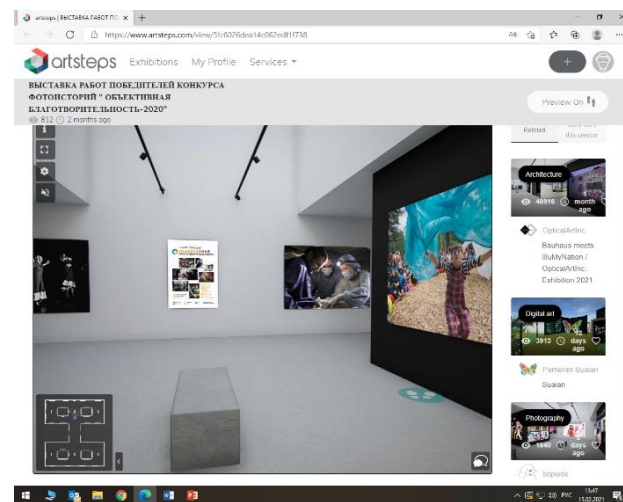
artsteps | ВЫСТАВКА РАБОТ ПО ×

https://www.artsteps.com/view/5fc6026dea14c062ed81f738

artsteps Exhibitions My Profile Services

ВЫСТАВКА РАБОТ ПОБЕДИТЕЛЕЙ КОНКУРСА ФОТОИСТОРИЙ " ОБЪЕКТИВНАЯ БЛАГОТВОРИТЕЛЬНОСТЬ-2020"

812 2 months ago

Preview On

Related

Architecture

46916 month ago

OpticalArtInc

Bauhaus meets IlluMyNation / OpticalArtInc Exhibition 2021

Digital art

3913 days ago

Pameran Suaian

Suaian

Photography

1640 days ago

bopwdx

РУС 13:47 15.02.2021